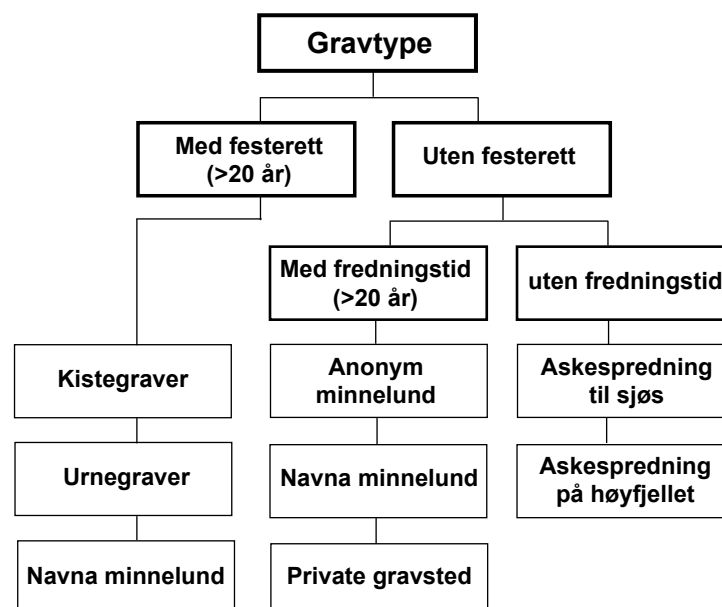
Gravtype

Med festerett (>20 år)

Uten festerett

Med fredningstid (>20 år)

uten fredningstid

Kistegraver

Urnegraver

Navna minnelund

Anonym minnelund

Navna minnelund

Private gravsted

Askespredning til sjøs

Askespredning på høyfjellet